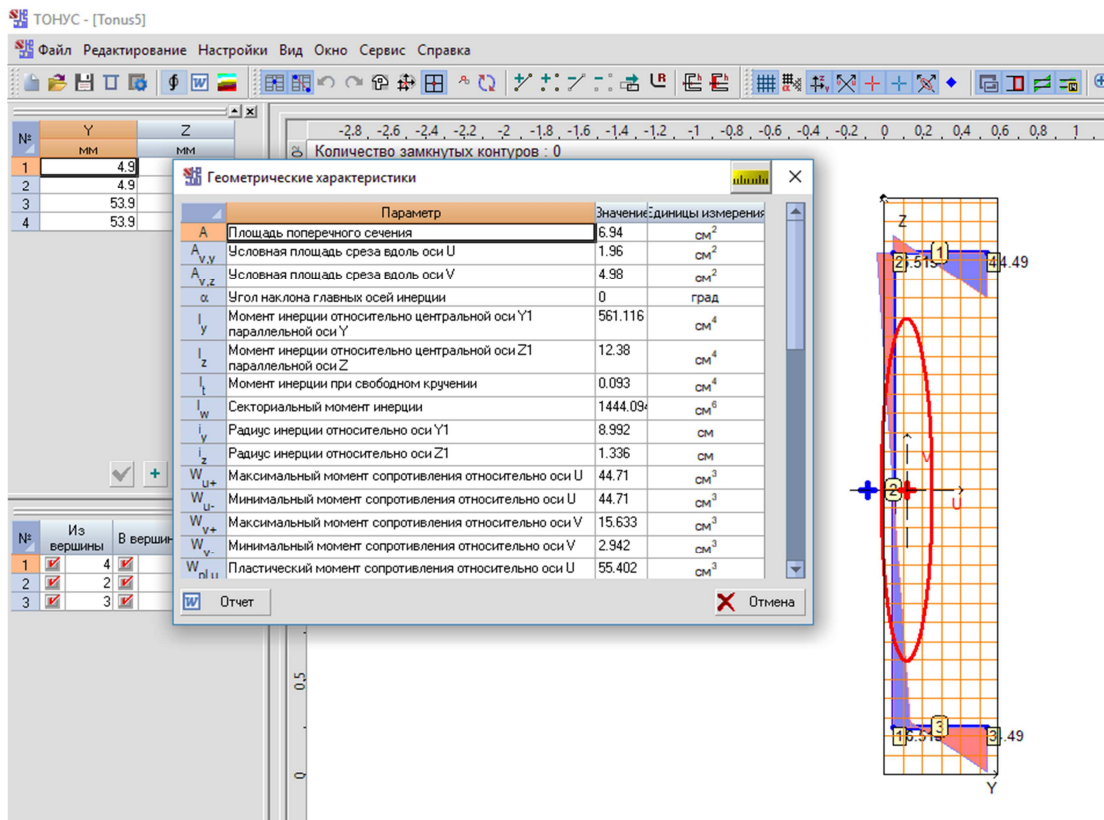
ТОНУС - [Tonus5]

Файл Редактирование Настройки Вид Окно Сервис Справка

| № | Y | Z |
|---|---|---|
| | мм | мм |
| 1 | 4.9 | |
| 2 | 4.9 | |
| 3 | 53.9 | |
| 4 | 53.9 | |

-2,8 -2,6 -2,4 -2,2 -2 -1,8 -1,6 -1,4 -1,2 -1 -0,8 -0,6 -0,4 -0,2 0 0,2 0,4 0,6 0,8 1

Количество замкнутых контуров : 0

Геометрические характеристики

| | Параметр | Значение | Единицы измерения |
|---|---|---|---|
| A | Площадь поперечного сечения | 6.94 | $см^2$ |
| $A_{v,y}$ | Условная площадь среза вдоль оси U | 1.96 | $см^2$ |
| $A_{v,z}$ | Условная площадь среза вдоль оси V | 4.98 | $см^2$ |
| α | Угол наклона главных осей инерции | 0 | град |
| $I_y$ | Момент инерции относительно центральной оси Y1 параллельной оси Y | 561.116 | $см^4$ |
| $I_z$ | Момент инерции относительно центральной оси Z1 параллельной оси Z | 12.38 | $см^4$ |
| $I_t$ | Момент инерции при свободном кручении | 0.093 | $см^4$ |
| $I_w$ | Секториальный момент инерции | 1444.09 | $см^6$ |
| $i_y$ | Радиус инерции относительно оси Y1 | 8.992 | см |
| $i_z$ | Радиус инерции относительно оси Z1 | 1.336 | см |
| $W_{u+}$ | Максимальный момент сопротивления относительно оси U | 44.71 | $см^3$ |
| $W_{u-}$ | Минимальный момент сопротивления относительно оси U | 44.71 | $см^3$ |
| $W_{v+}$ | Максимальный момент сопротивления относительно оси V | 15.633 | $см^3$ |
| $W_{v-}$ | Минимальный момент сопротивления относительно оси V | 2.942 | $см^3$ |
| $W_{pl,u}$ | Пластический момент сопротивления относительно оси U | 55.402 | $см^3$ |

Отчет
Отмена

| № | Из вершины | В верши |
|---|---|---|
| 1 | 4 | |
| 2 | 2 | |
| 3 | 3 | |

Z
1
2 .51
4 .49
V
2
U
1 .51
3
3 .49
Y
0,5
0